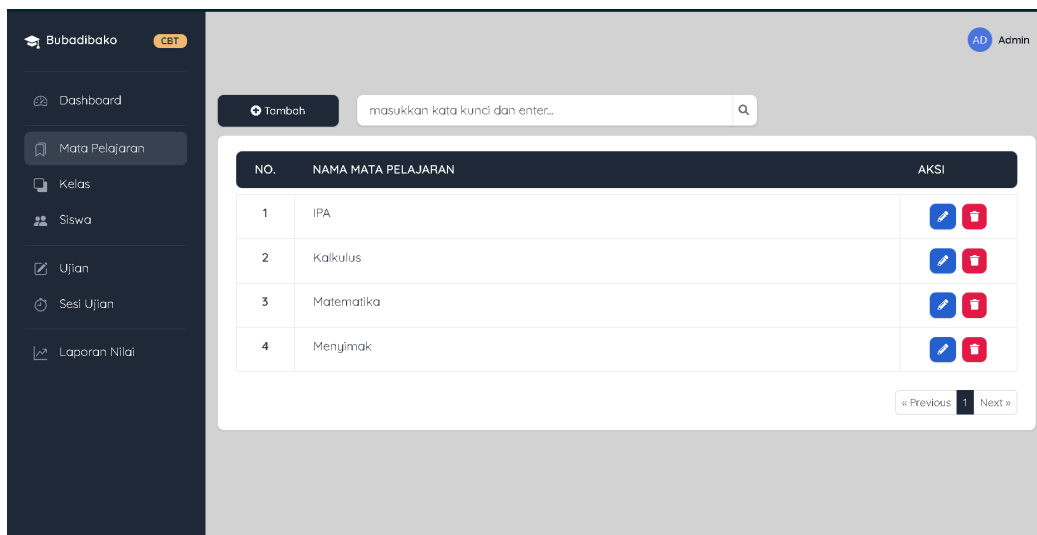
Bubadibako CBT

Dashboard

Mata Pelajaran

Kelas

Siswa

Ujian

Sesi Ujian

Laporan Nilai

AD Admin

Tambah

masukkan kata kunci dan enter...

| NO. | NAMA MATA PELAJARAN | AKSI |
|---|---|---|
| 1 | IPA | |
| 2 | Kalkulus | |
| 3 | Matematika | |
| 4 | Menyimak | |

« Previous 1 Next »